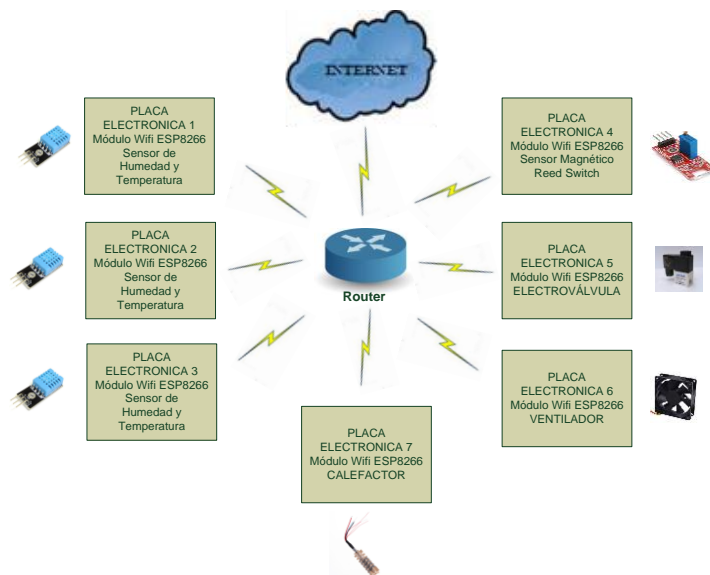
INTERNET

PLACA ELECTRONICA 1
Módulo Wifi ESP8266
Sensor de Humedad y Temperatura

PLACA ELECTRONICA 4
Módulo Wifi ESP8266
Sensor Magnético Reed Switch

PLACA ELECTRONICA 2
Módulo Wifi ESP8266
Sensor de Humedad y Temperatura

Router

PLACA ELECTRONICA 5
Módulo Wifi ESP8266
ELECTROVÁLVULA

PLACA ELECTRONICA 3
Módulo Wifi ESP8266
Sensor de Humedad y Temperatura

PLACA ELECTRONICA 6
Módulo Wifi ESP8266
VENTILADOR

PLACA ELECTRONICA 7
Módulo Wifi ESP8266
CALEFACTOR